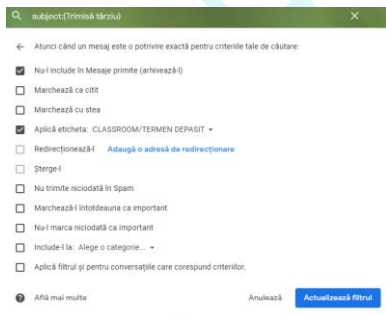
subject:(Trimisă târziu)

Atunci când un mesaj este o potrivire exactă pentru criteriile tale de căutare:

Nu-l include în Mesaje primite (arhivează-l)

Marchează ca citit

Marchează cu stea

Aplică eticheta: CLASSROOM/TERMEN DEPASIT

Redirecționează-l Adaugă o adresă de redirecționare

Șterge-l

Nu trimite niciodată în Spam

Marchează-l întotdeauna ca important

Nu-l marca niciodată ca important

Include-l la: Alege o categorie...

Aplică filtrul și pentru conversațiile care corespund criteriilor.

Află mai multe

Anulează

Actualizează filtrul